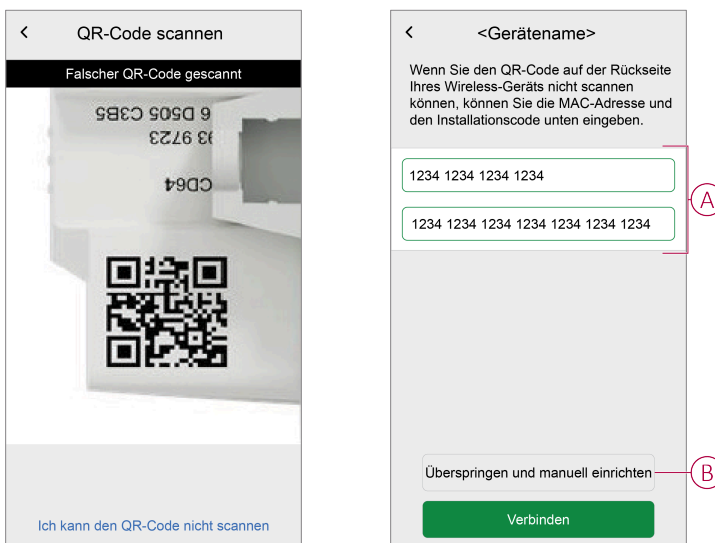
<
QR-Code scannen

Falscher QR-Code gescannt

6 D505 C3B5
93 9723
CD64

Ich kann den QR-Code nicht scannen

<
<Gerätename>

Wenn Sie den QR-Code auf der Rückseite Ihres Wireless-Geräts nicht scannen können, können Sie die MAC-Adresse und den Installationscode unten eingeben.

1234 1234 1234 1234

1234 1234 1234 1234 1234 1234 1234 1234

A

Überspringen und manuell einrichten

B

Verbinden